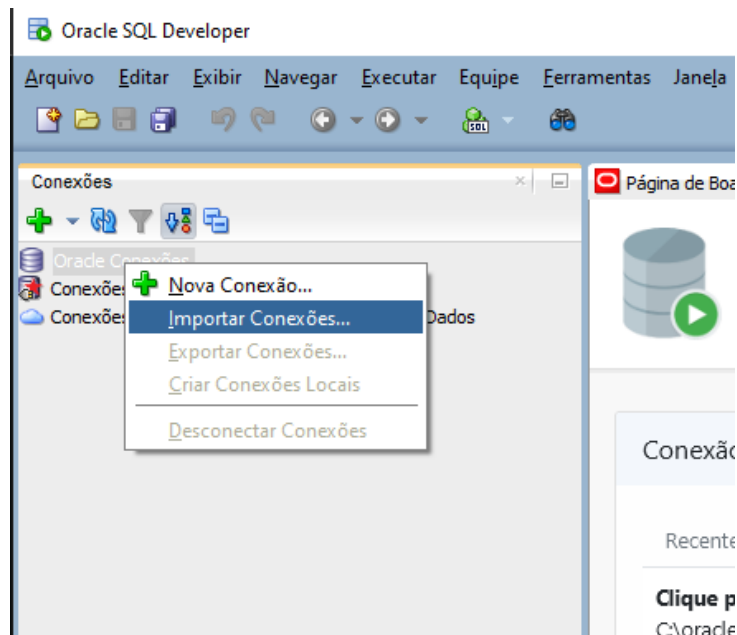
Oracle SQL Developer

Arquivo Editar Exibir Navegar Executar Equipe Ferramentas Janela

Conexões

Oracle Conexões
Conexões
Conexões
Dados

Nova Conexão...
Importar Conexões...
Exportar Conexões...
Criar Conexões Locais
Desconectar Conexões

Página de Boa

Conexõ

Recente

Clique p
C:\oracle